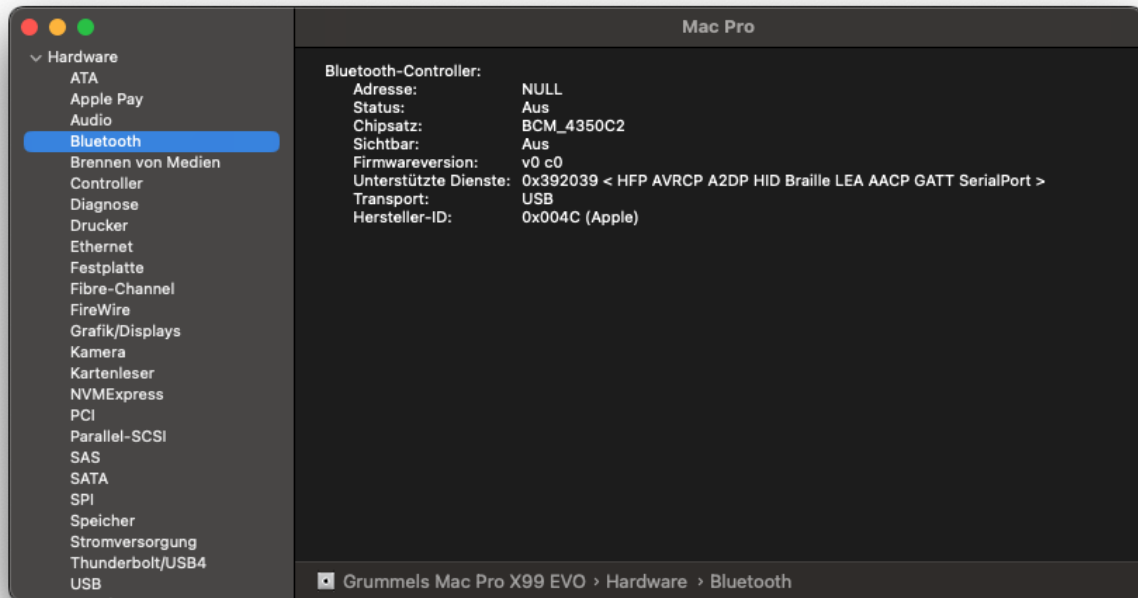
Mac Pro

Hardware
ATA
Apple Pay
Audio
Bluetooth
Brennen von Medien
Controller
Diagnose
Drucker
Ethernet
Festplatte
Fibre-Channel
FireWire
Grafik/Displays
Kamera
Kartenleser
NVMExpress
PCI
Parallel-SCSI
SAS
SATA
SPI
Speicher
Stromversorgung
Thunderbolt/USB4
USB

Bluetooth-Controller:

| | |
|---|---|
| Adresse: | NULL |
| Status: | Aus |
| Chipsatz: | BCM_4350C2 |
| Sichtbar: | Aus |
| Firmwareversion: | v0 c0 |
| Unterstützte Dienste: | 0x392039 < HFP AVRCP A2DP HID Braille LEA AACP GATT SerialPort > |
| Transport: | USB |
| Hersteller-ID: | 0x004C (Apple) |

Grummels Mac Pro X99 EVO › Hardware › Bluetooth